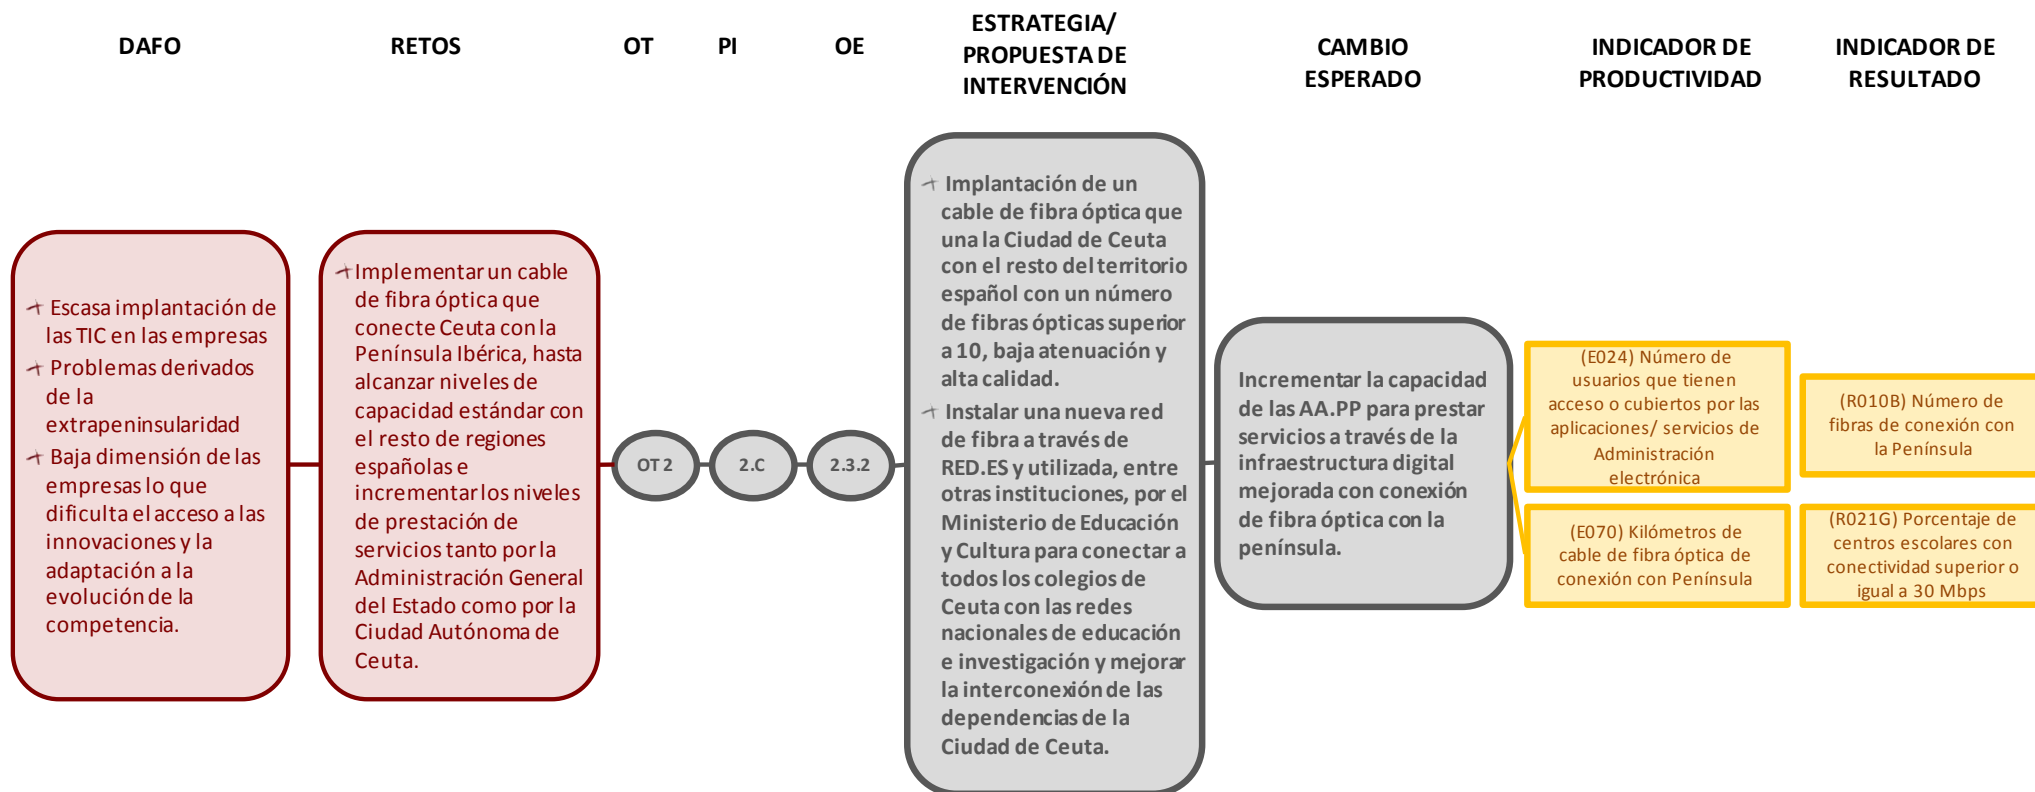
DAFO

RETOS

OT

PI

OE

ESTRATEGIA/ PROPUESTA DE INTERVENCIÓN

CAMBIO ESPERADO

INDICADOR DE PRODUCTIVIDAD

INDICADOR DE RESULTADO

Escasa implantación de las TIC en las empresas

Problemas derivados de la extrapeninsularidad

Baja dimensión de las empresas lo que dificulta el acceso a las innovaciones y la adaptación a la evolución de la competencia.

Implementar un cable de fibra óptica que conecte Ceuta con la Península Ibérica, hasta alcanzar niveles de capacidad estándar con el resto de regiones españolas e incrementar los niveles de prestación de servicios tanto por la Administración General del Estado como por la Ciudad Autónoma de Ceuta.

OT 2

2.C

2.3.2

Implantación de un cable de fibra óptica que una la Ciudad de Ceuta con el resto del territorio español con un número de fibras ópticas superior a 10, baja atenuación y alta calidad.

Instalar una nueva red de fibra a través de RED.ES y utilizada, entre otras instituciones, por el Ministerio de Educación y Cultura para conectar a todos los colegios de Ceuta con las redes nacionales de educación e investigación y mejorar la interconexión de las dependencias de la Ciudad de Ceuta.

Incrementar la capacidad de las AA.PP para prestar servicios a través de la infraestructura digital mejorada con conexión de fibra óptica con la península.

(E024) Número de usuarios que tienen acceso o cubiertos por las aplicaciones/ servicios de Administración electrónica

(E070) Kilómetros de cable de fibra óptica de conexión con Península

(R010B) Número de fibras de conexión con la Península

(R021G) Porcentaje de centros escolares con conectividad superior o igual a 30 Mbps